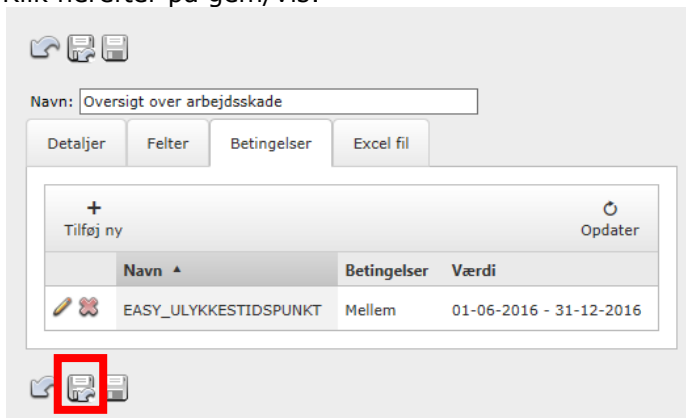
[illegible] herefter på gem/vis.

Navn: Oversigt over arbejdsskade

Detaljer | Felter | Betingelser | Excel fil

+ Tilføj ny

Opdater

| | Navn ▲ | Betingelser | Værdi |
|---|---|---|---|
| | EASY_ULYKKESTIDSPUNKT | Mellem | 01-06-2016 - 31-12-2016 |